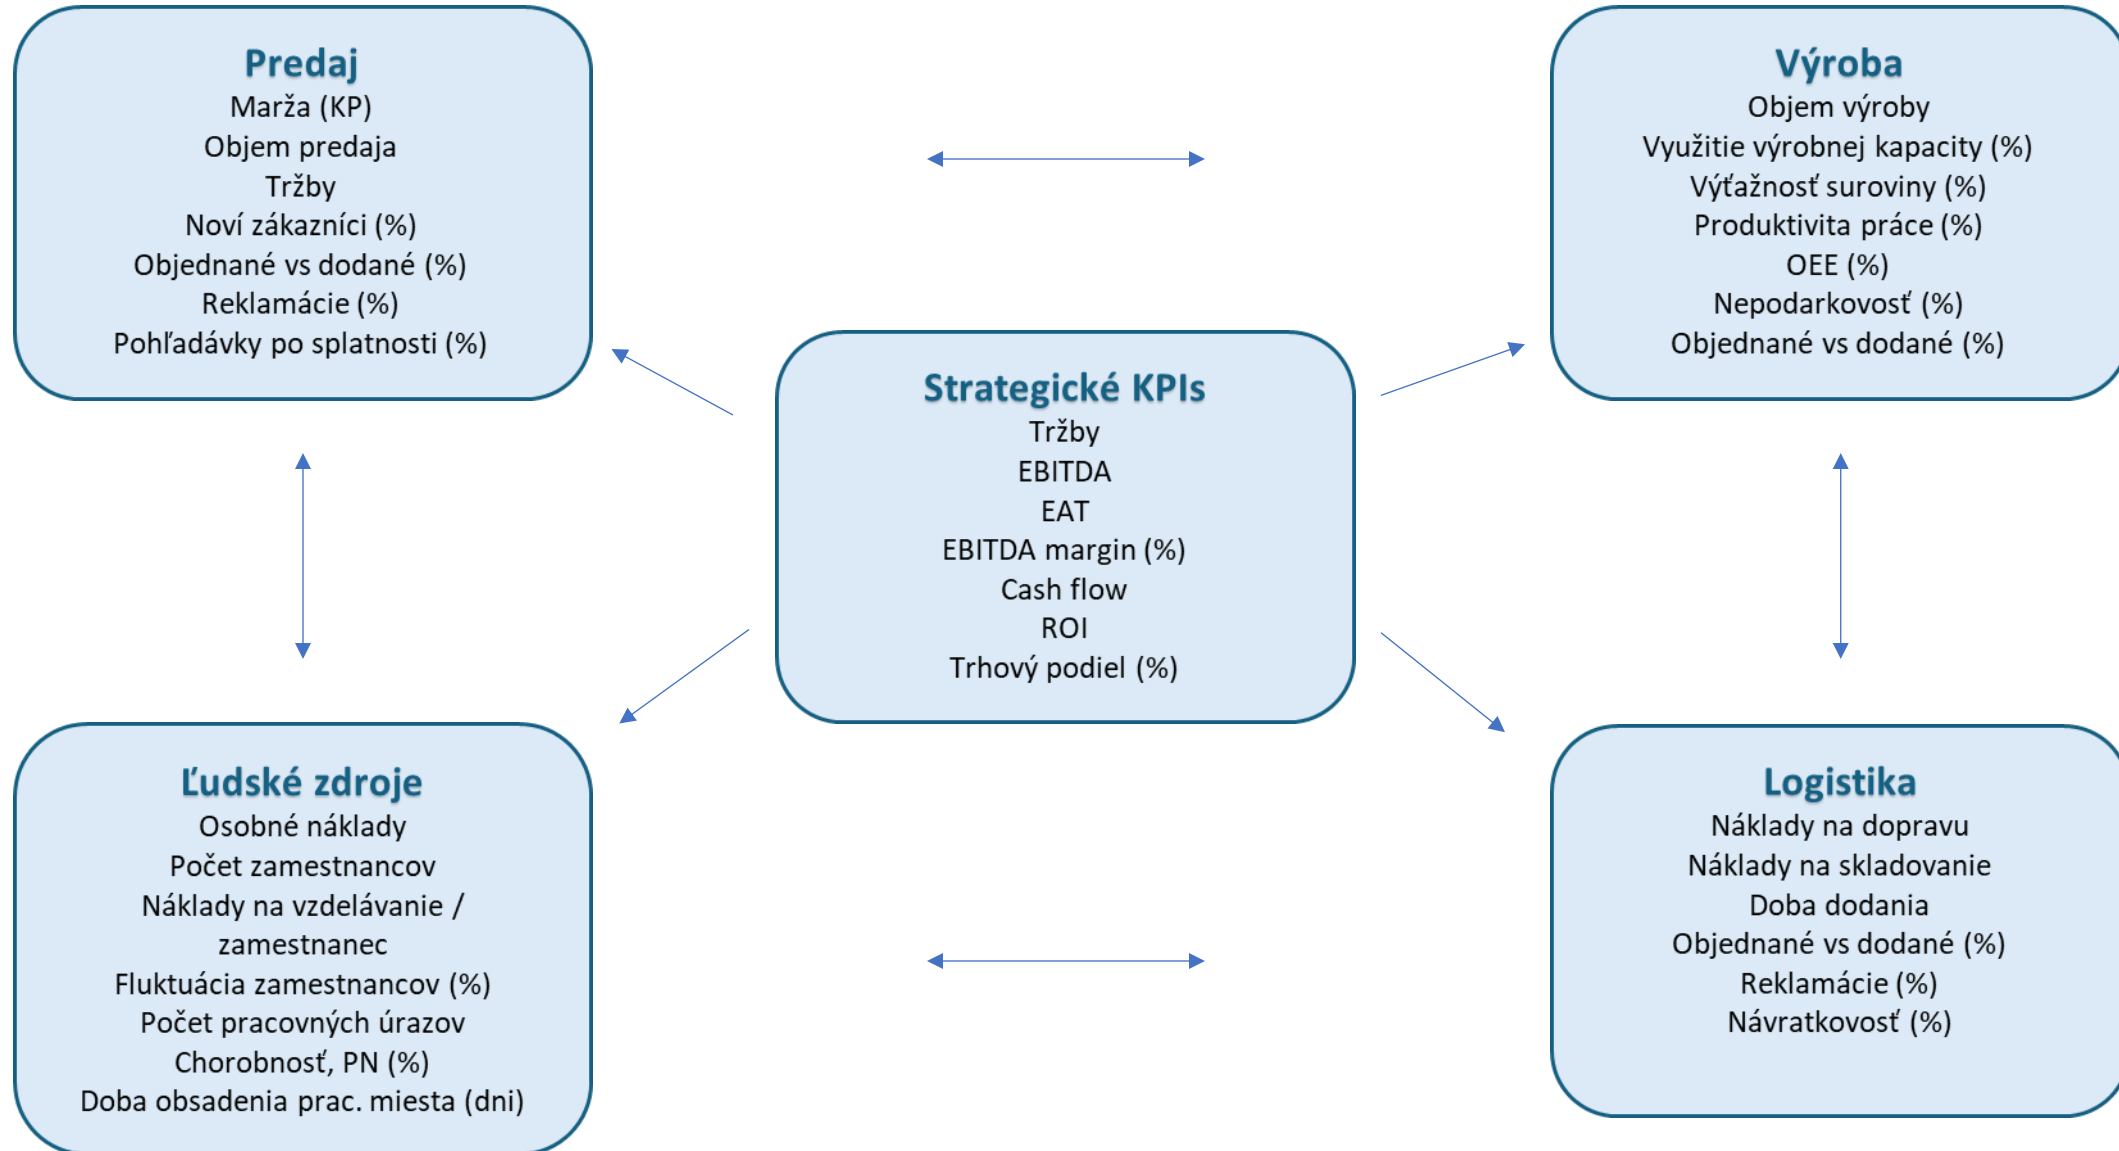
Predaj
Marža (KP)
Objem predaja
Tržby
Noví zákazníci (%)
Objednané vs dodané (%)
Reklamácie (%)
Pohľadávky po splatnosti (%)

Výroba
Objem výroby
Využitie výrobnej kapacity (%)
Výťažnosť suroviny (%)
Produktivita práce (%)
OEE (%)
Nepodarkovosť (%)
Objednané vs dodané (%)

Strategické KPIs
Tržby
EBITDA
EAT
EBITDA margin (%)
Cash flow
ROI
Trhový podiel (%)

Ľudské zdroje
Osobné náklady
Počet zamestnancov
Náklady na vzdelávanie / zamestnanec
Fluktuácia zamestnancov (%)
Počet pracovných úrazov
Chorobnosť, PN (%)
Doba obsadenia prac. miesta (dni)

Logistika
Náklady na dopravu
Náklady na skladovanie
Doba dodania
Objednané vs dodané (%)
Reklamácie (%)
Návratkovosť (%)